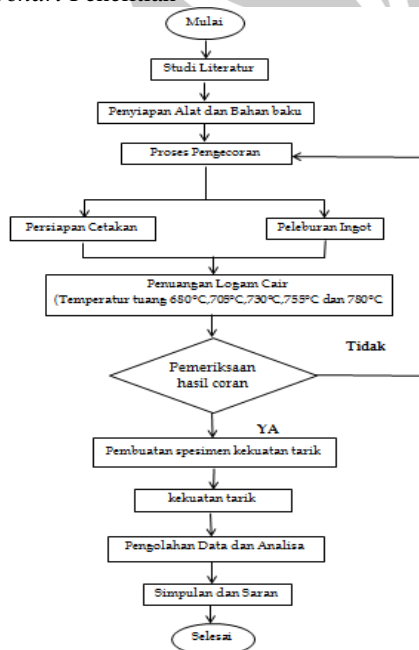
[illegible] Penelitian

Mulai

Studi Literatur

Penyiapan Alat dan Bahan baku

Proses Pengecoran

Persiapan Cetakan

Peleburan Ingot

Penuangan Logam Cair (Temperatur tuang 680°C,705°C,730°C,755°C dan 780°C

Tidak

Pemeriksaan hasil coran

YA

Pembuatan spesimen kekuatan tarik

kekuatan tarik

Pengolahan Data dan Analisa

Simpulan dan Saran

Selesai